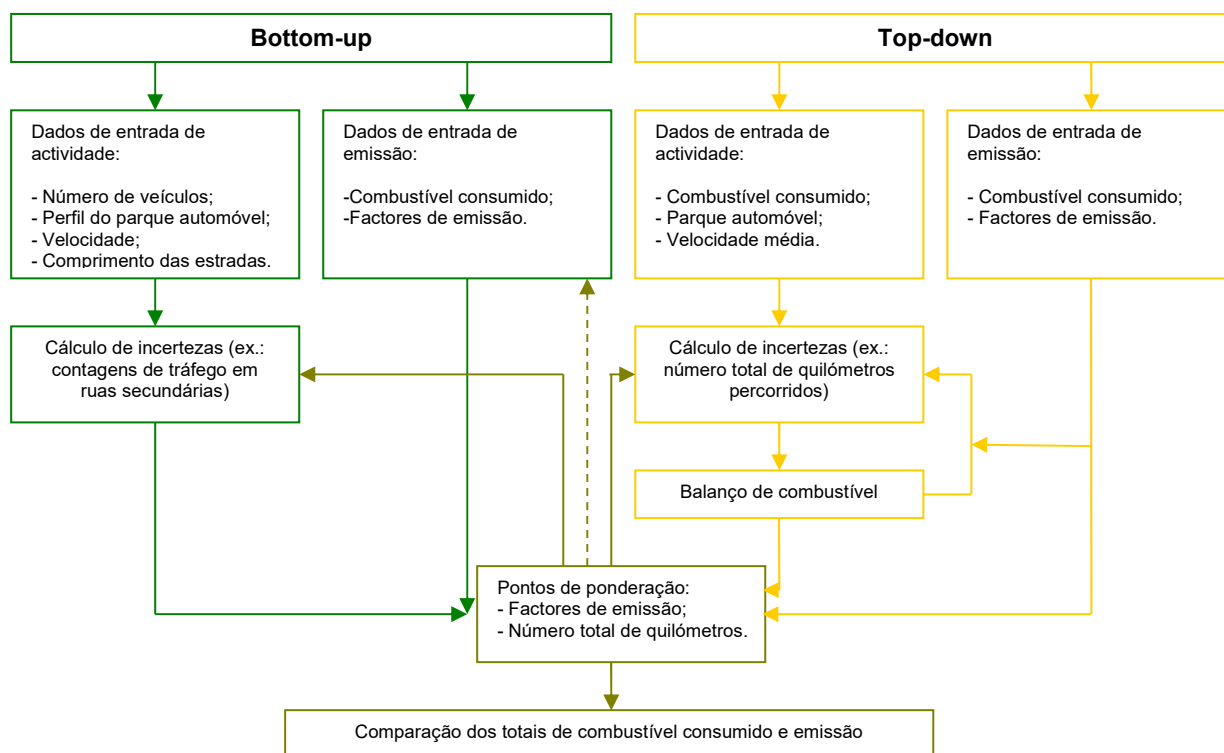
Bottom-up

Top-down

Dados de entrada de actividade:

- Número de veículos;
- Perfil do parque automóvel;
- Velocidade;
- Comprimento das estradas.

Dados de entrada de emissão:

-Combustível consumido;
-Factores de emissão.

Dados de entrada de actividade:

- Combustível consumido;
- Parque automóvel;
- Velocidade média.

Dados de entrada de emissão:

- Combustível consumido;
- Factores de emissão.

Cálculo de incertezas (ex.: contagens de tráfego em ruas secundárias)

Cálculo de incertezas (ex.: número total de quilómetros percorridos)

Balanço de combustível

Pontos de ponderação:
- Factores de emissão;
- Número total de quilómetros.

Comparação dos totais de combustível consumido e emissão